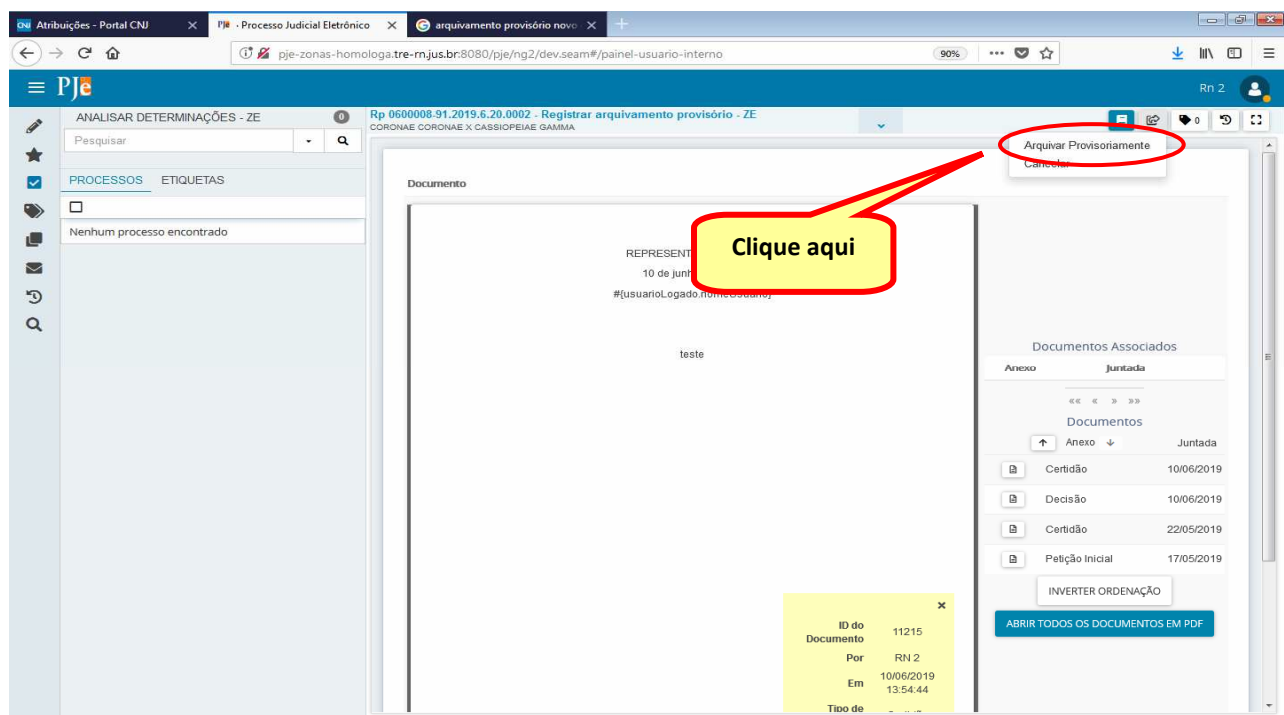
Atribuições - Portal CNJ
· Processo Judicial Eletrônico
arquivamento provisório novo
pje-zonas-homologa.tre-rn.jus.br:8080/pje/ng2/dev.seam#/painel-usuario-interno
90%
PJe
Rn 2
ANALISAR DETERMINAÇÕES - ZE
0
Pesquisar
PROCESSOS ETIQUETAS
Nenhum processo encontrado
Rp 0600008.91.2019.6.20.0002 - Registrar arquivamento provisório - ZE
CORONAE CORONAE X CASSIOPEIAE GAMMA
0
Arquivar Provisoriamente
Cancelar
Documento
REPRESENT
10 de junh
#{usuarioLogado.nomeUsuario}
Clique aqui
teste
Documentos Associados
Anexo Juntada
«« « » »»
Documentos
Anexo Juntada
Certidão 10/06/2019
Decisão 10/06/2019
Certidão 22/05/2019
Petição Inicial 17/05/2019
INVERTER ORDENAÇÃO
ABRIR TODOS OS DOCUMENTOS EM PDF
ID do Documento 11215
Por RN 2
Em 10/06/2019 13:54:44
Tipo de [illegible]